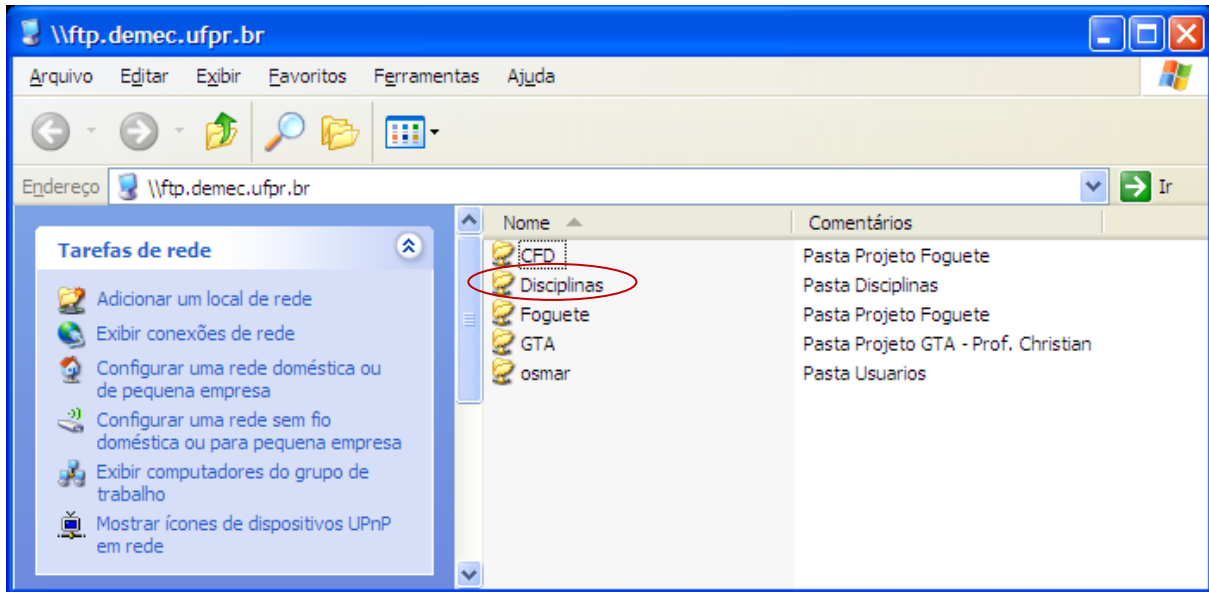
\\ftp.demec.ufpr.br

Arquivo Editar Exibir Favoritos Ferramentas Ajuda

Endereço \\ftp.demec.ufpr.br Ir

Tarefas de rede

Adicionar um local de rede
Exibir conexões de rede
Configurar uma rede doméstica ou de pequena empresa
Configurar uma rede sem fio doméstica ou para pequena empresa
Exibir computadores do grupo de trabalho
Mostrar ícones de dispositivos UPnP em rede

| Nome | Comentários |
|---|---|
| CFD | Pasta Projeto Foguete |
| Disciplinas | Pasta Disciplinas |
| Foguete | Pasta Projeto Foguete |
| GTA | Pasta Projeto GTA - Prof. Christian |
| osmar | Pasta Usuarios |